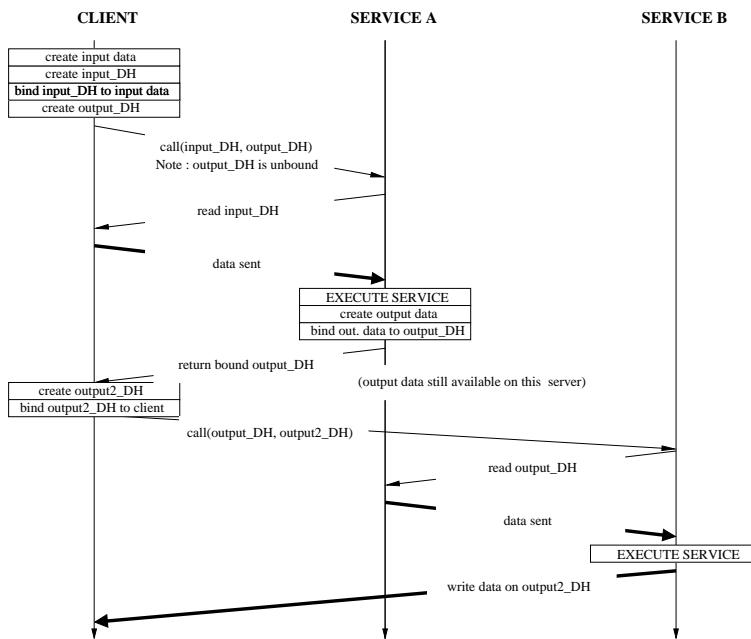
CLIENT

SERVICE A

SERVICE B

create input data
create input_DH
bind input_DH to input data
create output_DH

call(input_DH, output_DH)
Note : output_DH is unbound

read input_DH

data sent

EXECUTE SERVICE
create output data
bind out. data to output_DH

return bound output_DH

(output data still available on this server)

create output2_DH
bind output2_DH to client

call(output_DH, output2_DH)

read output_DH

data sent

EXECUTE SERVICE

write data on output2_DH